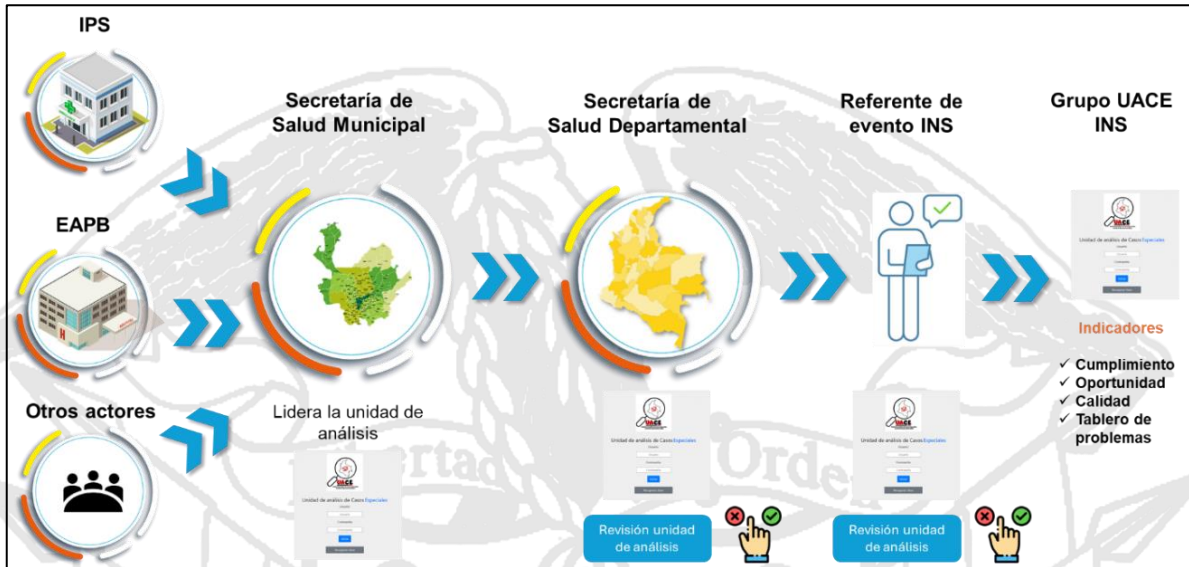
IPS

EAPB

Otros actores

Secretaría de Salud Municipal

Lidera la unidad de análisis

UACE

Unidad de análisis de Casos Especiales

Secretaría de Salud Departamental

UACE

Unidad de análisis de Casos Especiales

Revisión unidad de análisis

Referente de evento INS

UACE

Unidad de análisis de Casos Especiales

Revisión unidad de análisis

Grupo UACE INS

UACE

Unidad de análisis de Casos Especiales

Indicadores

✓ Cumplimiento
✓ Oportunidad
✓ Calidad
✓ Tablero de problemas

Libertad y Orden